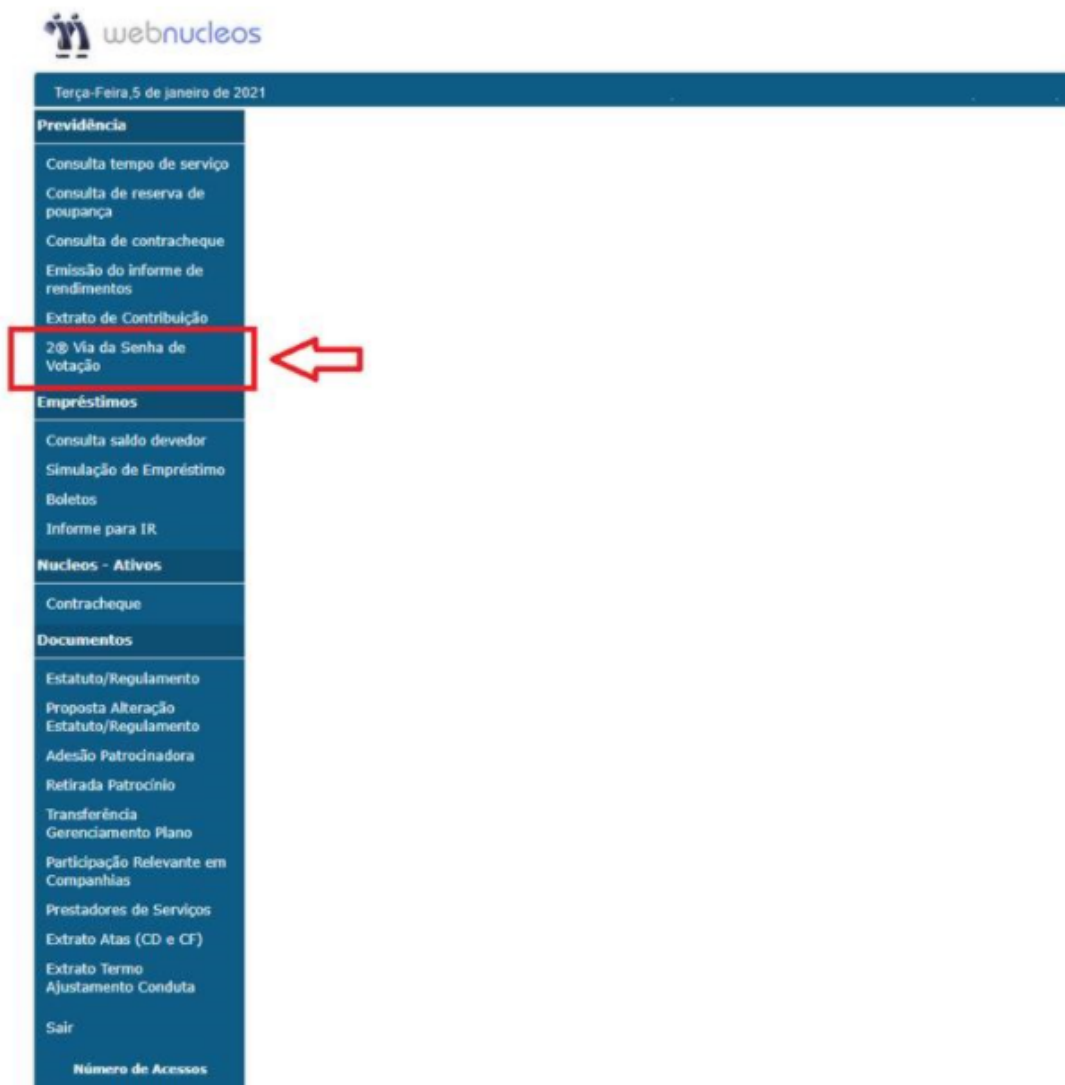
webnucleos

Terça-Feira,5 de janeiro de 2021

Previdência

Consulta tempo de serviço

Consulta de reserva de poupança

Consulta de contracheque

Emissão do informe de rendimentos

Extrato de Contribuição

2® Via da Senha de Votação

Empréstimos

Consulta saldo devedor

Simulação de Empréstimo

Boletos

Informe para IR

Nucleos - Ativos

Contracheque

Documentos

Estatuto/Regulamento

Proposta Alteração Estatuto/Regulamento

Adesão Patrocinadora

Retirada Patrocínio

Transferência Gerenciamento Plano

Participação Relevante em Companhias

Prestadores de Serviços

Extrato Atas (CD e CF)

Extrato Termo Ajustamento Conduta

Sair

Número de Acessos